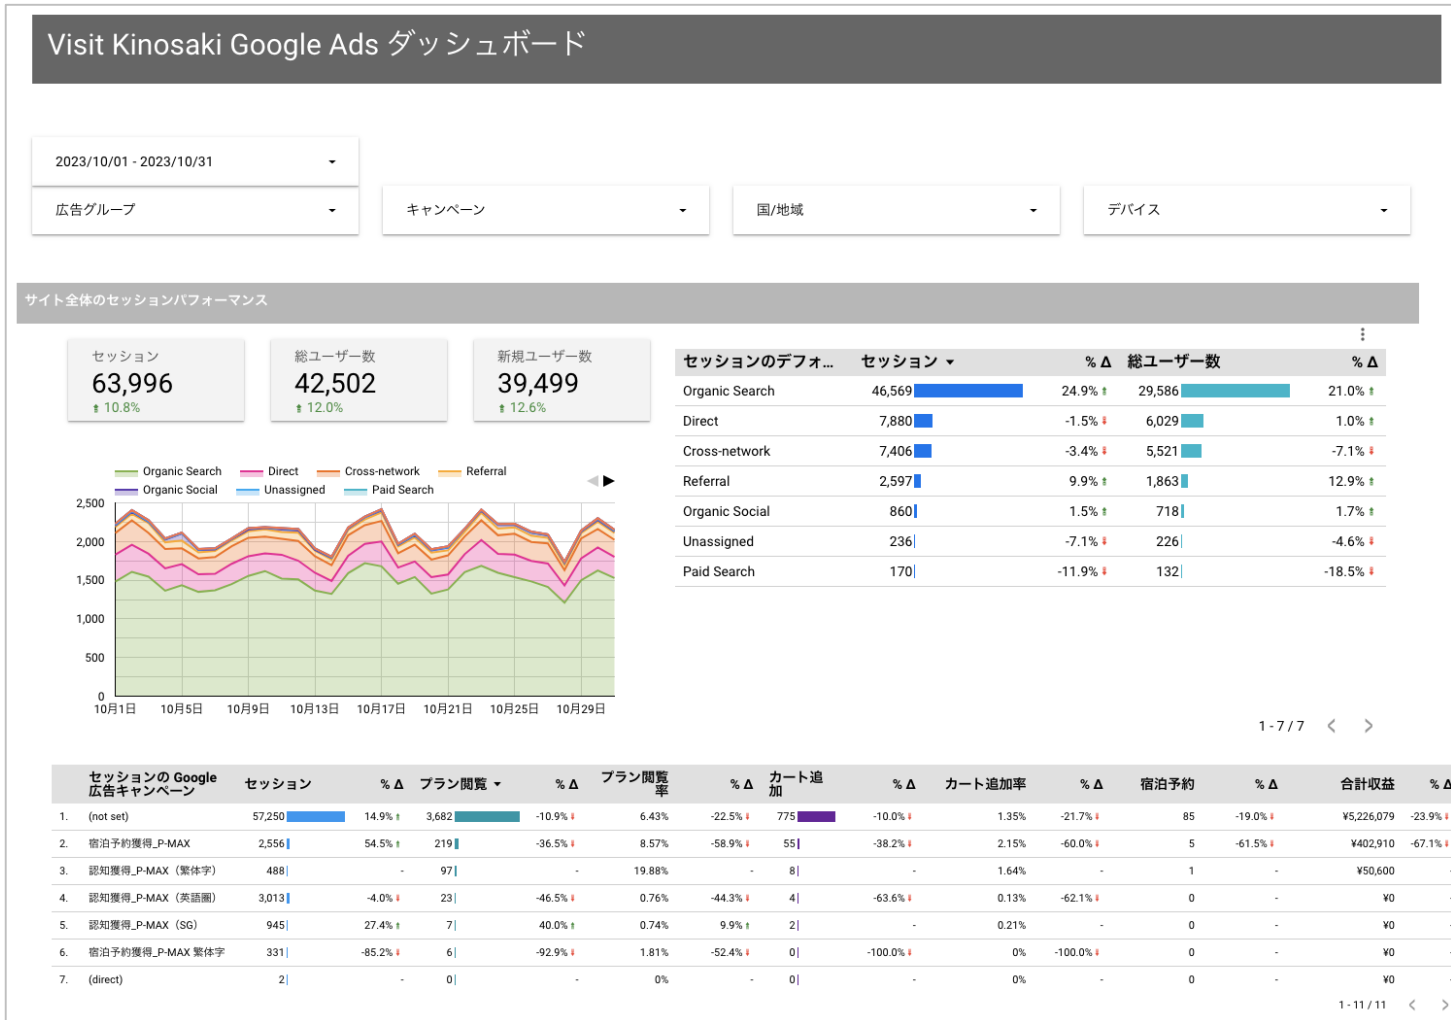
Visit Kinosaki Google Ads ダッシュボード

2023/10/01 - 2023/10/31

広告グループ

キャンペーン

国/地域

デバイス

サイト全体のセッションパフォーマンス

セッション
63,996
10.8%

総ユーザー数
42,502
12.0%

新規ユーザー数
39,499
12.6%

Organic Search
Direct
Cross-network
Referral
Organic Social
Unassigned
Paid Search

2,500
2,000
1,500
1,000
500
0
10月1日 10月5日 10月9日 10月13日 10月17日 10月21日 10月25日 10月29日

| セッションのデフォ... | セッション ▾ | % Δ | 総ユーザー数 | % Δ |
|---|---|---|---|---|
| Organic Search | 46,569 | 24.9% | 29,586 | 21.0% |
| Direct | 7,880 | -1.5% | 6,029 | 1.0% |
| Cross-network | 7,406 | -3.4% | 5,521 | -7.1% |
| Referral | 2,597 | 9.9% | 1,863 | 12.9% |
| Organic Social | 860 | 1.5% | 718 | 1.7% |
| Unassigned | 236 | -7.1% | 226 | -4.6% |
| Paid Search | 170 | -11.9% | 132 | -18.5% |

1 - 7 / 7

| | セッションの Google 広告キャンペーン | セッション | % Δ | プラン閲覧 ▾ | % Δ | プラン閲覧率 | % Δ | カート追加 | % Δ | カート追加率 | % Δ | 宿泊予約 | % Δ | 合計収益 | % Δ |
|---|---|---|---|---|---|---|---|---|---|---|---|---|---|---|---|
| 1. | (not set) | 57,250 | 14.9% | 3,682 | -10.9% | 6.43% | -22.5% | 775 | -10.0% | 1.35% | -21.7% | 85 | -19.0% | ¥5,226,079 | -23.9% |
| 2. | 宿泊予約獲得_P-MAX | 2,556 | 54.5% | 219 | -36.5% | 8.57% | -58.9% | 55 | -38.2% | 2.15% | -60.0% | 5 | -61.5% | ¥402,910 | -67.1% |
| 3. | 認知獲得_P-MAX（繁体字） | 488 | - | 97 | - | 19.88% | - | 8 | - | 1.64% | - | 1 | - | ¥50,600 | |
| 4. | 認知獲得_P-MAX（英語圏） | 3,013 | -4.0% | 23 | -46.5% | 0.76% | -44.3% | 4 | -63.6% | 0.13% | -62.1% | 0 | - | ¥0 | |
| 5. | 認知獲得_P-MAX（SG） | 945 | 27.4% | 7 | 40.0% | 0.74% | 9.9% | 2 | - | 0.21% | - | 0 | - | ¥0 | |
| 6. | 宿泊予約獲得_P-MAX 繁体字 | 331 | -85.2% | 6 | -92.9% | 1.81% | -52.4% | 0 | -100.0% | 0% | -100.0% | 0 | - | ¥0 | |
| 7. | (direct) | 2 | - | 0 | - | 0% | - | 0 | - | 0% | - | 0 | - | ¥0 | |

1 - 11 / 11